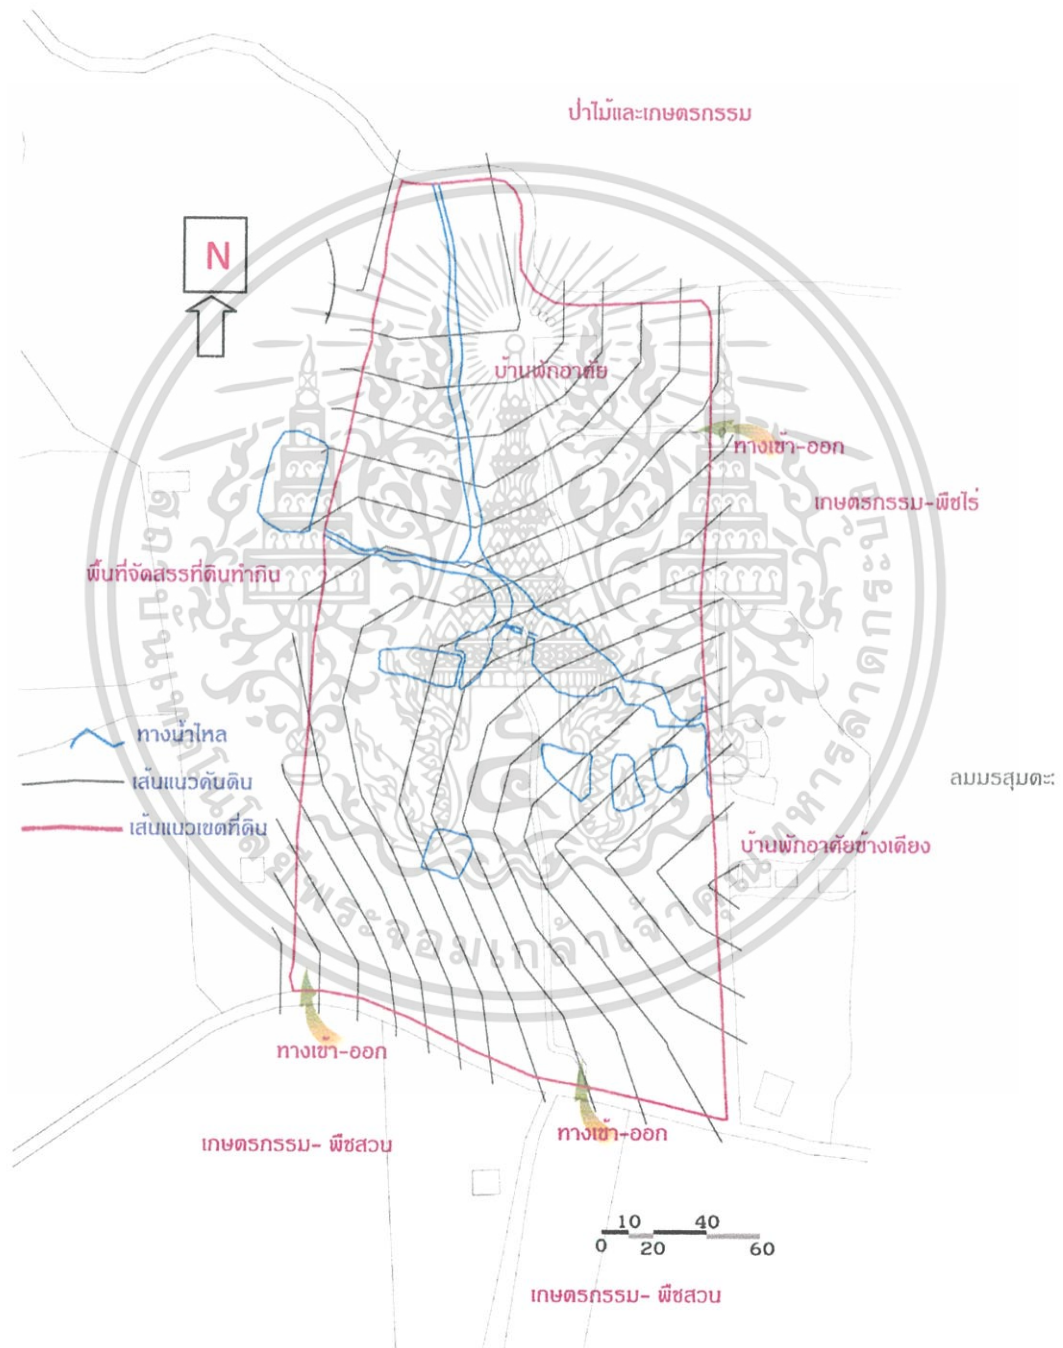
ป่าไม้และเกษตรกรรม

N

บ้านพักอาศัย

ทางเข้า-ออก

เกษตรกรรม-พืชไร่

พื้นที่จัดสรรที่ดินทำกิน

ทางน้ำไหล

เส้นแนวคันดิน

เส้นแนวเขตที่ดิน

ลมมรสุมตะ

บ้านพักอาศัยข้างเคียง

ทางเข้า-ออก

ทางเข้า-ออก

เกษตรกรรม- พืชสวน

10 40
0 20 60

เกษตรกรรม- พืชสวน